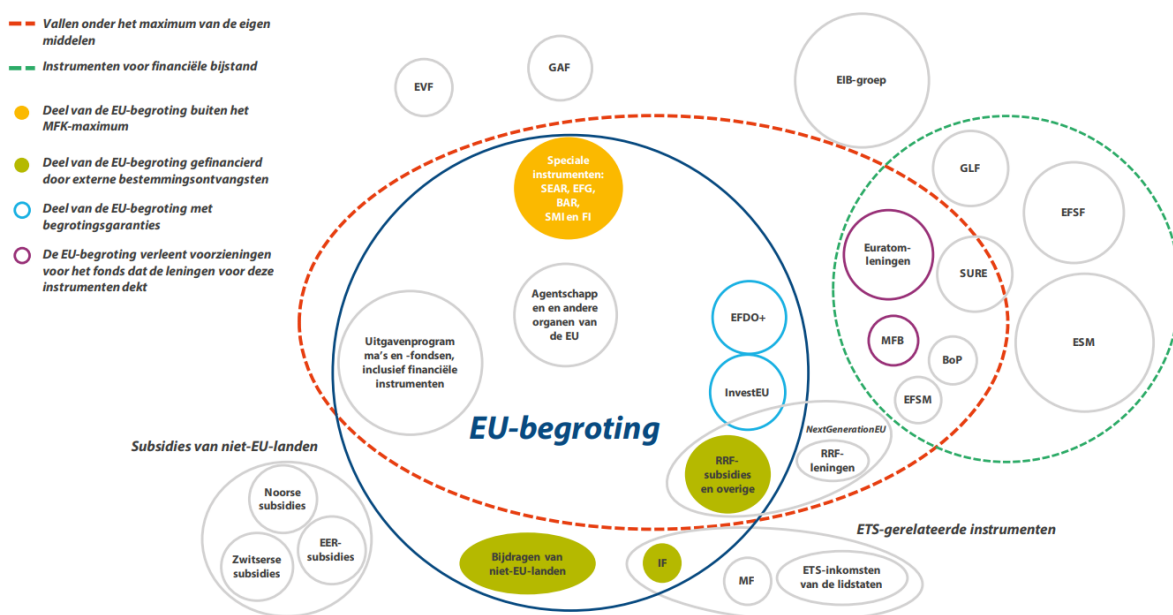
Vallen onder het maximum van de eigen middelen

Instrumenten voor financiële bijstand

Deel van de EU-begroting buiten het MFK-maximum

Deel van de EU-begroting gefinancierd door externe bestemmingsontvangsten

Deel van de EU-begroting met begrotingsgaranties

De EU-begroting verleent voorzieningen voor het fonds dat de leningen voor deze instrumenten dekt

EVF

GAF

EIB-groep

Speciale instrumenten: SEAR, EFG, BAR, SMI en FI

GLF

EFSF

Euratom-leningen

SURE

Agentschappen en andere organen van de EU

EFDO+

MFB

BoP

ESM

Uitgavenprogramma's en -fondsen, inclusief financiële instrumenten

InvestEU

EFSM

EU-begroting

NextGenerationEU

Subsidies van niet-EU-landen

RRF-subsidies en overige

RRF-leningen

Noorse subsidies

EER-subsidies

Zwitserse subsidies

ETS-gerelateerde instrumenten

Bijdragen van niet-EU-landen

IF

MF

ETS-inkomsten van de lidstaten